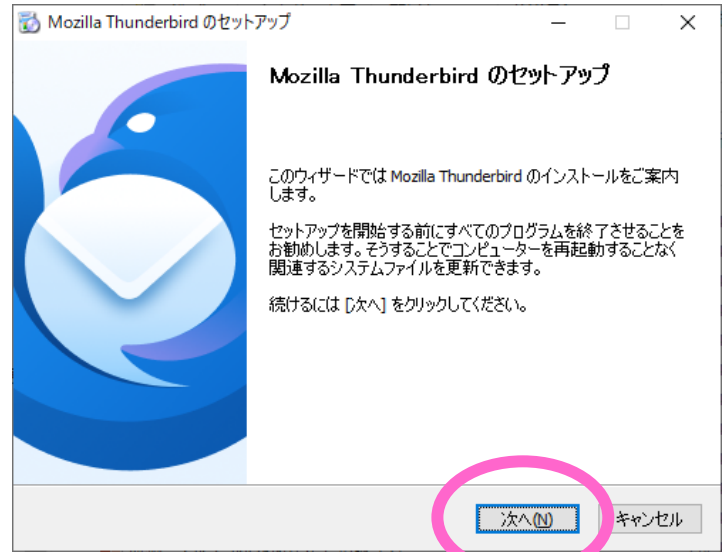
Mozilla Thunderbird のセットアップ

Mozilla Thunderbird のセットアップ

このウィザードでは Mozilla Thunderbird のインストールをご案内します。

セットアップを開始する前にすべてのプログラムを終了させることをお勧めします。そうすることでコンピューターを再起動することなく関連するシステムファイルを更新できます。

続けるには [次へ] をクリックしてください。

次へ(N)
キャンセル